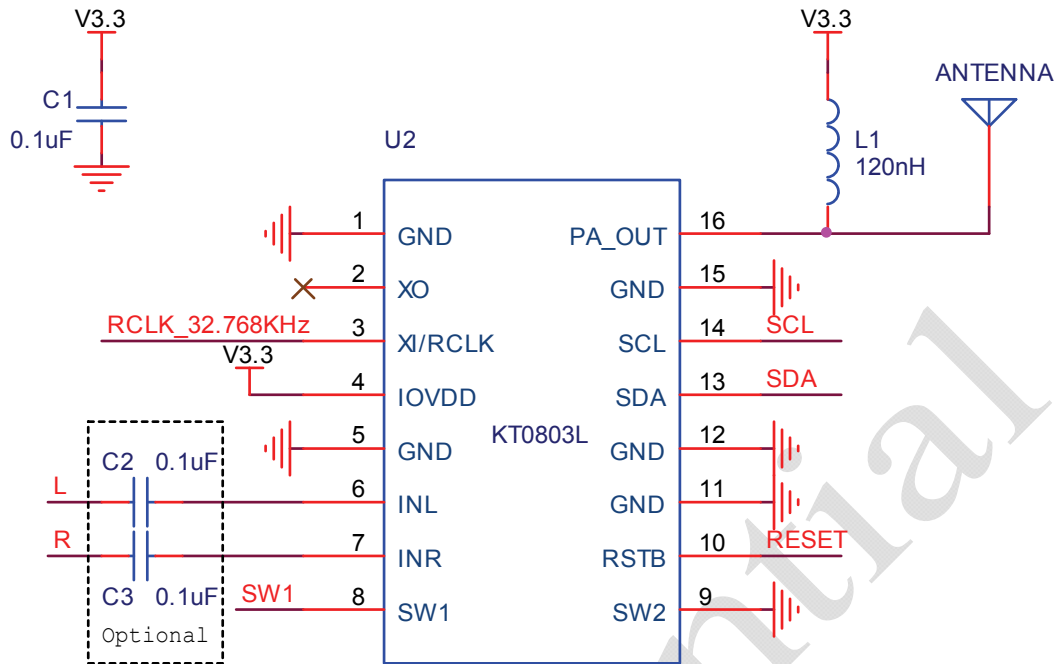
V3.3

C1
0.1uF

V3.3

ANTENNA

L1
120nH

U2

1 GND
2 XO
RCLK_32.768KHz
3 XI/RCLK
V3.3
4 IOVDD
5 GND
C2 0.1uF
L
6 INL
R
7 INR
C3 0.1uF
SW1
8 SW1
Optional

KT0803L

16 PA_OUT
15 GND
14 SCL SCL
13 SDA SDA
12 GND
11 GND
10 RSTB RESET
9 SW2

ntial